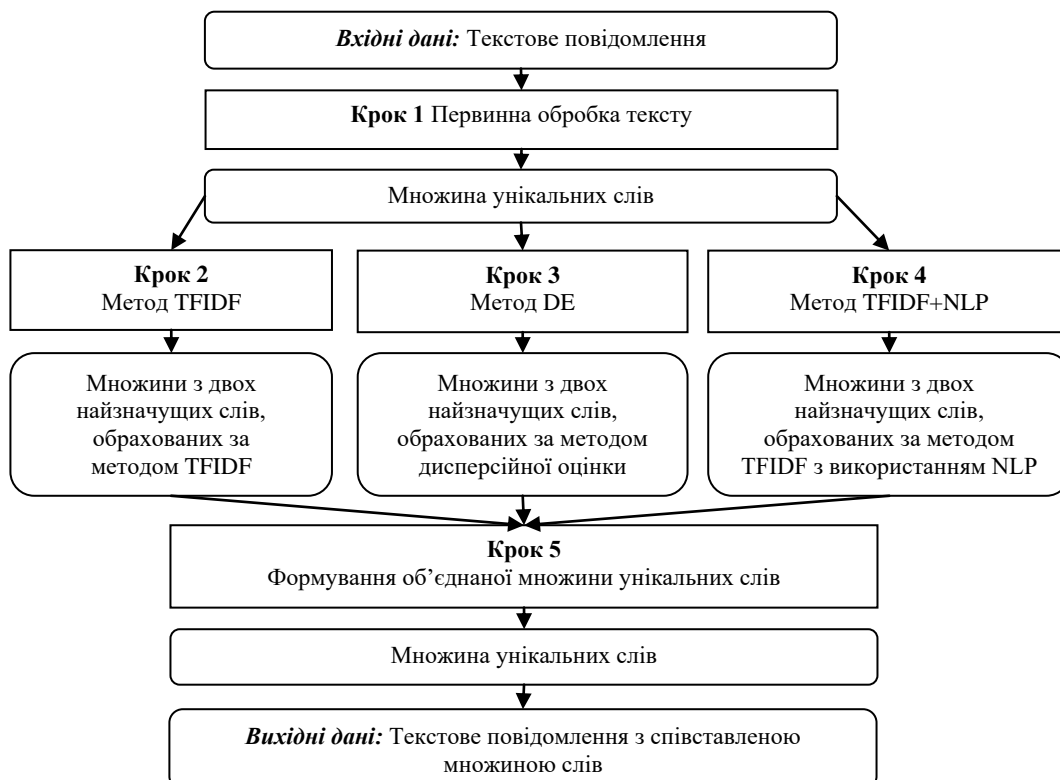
Вхідні дані: Текстове повідомлення

Крок 1 Первинна обробка тексту

Множина унікальних слів

Крок 2
Метод TFIDF

Крок 3
Метод DE

Крок 4
Метод TFIDF+NLP

Множини з двох найзначущих слів, обрахованих за методом TFIDF

Множини з двох найзначущих слів, обрахованих за методом дисперсійної оцінки

Множини з двох найзначущих слів, обрахованих за методом TFIDF з використанням NLP

Крок 5
Формування об'єднаної множини унікальних слів

Множина унікальних слів

Вихідні дані: Текстове повідомлення з співставленою множиною слів